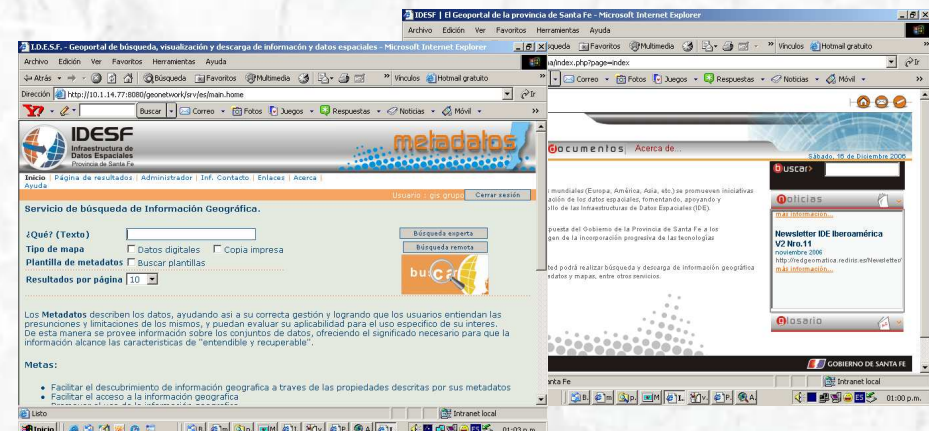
IDESF | El Geoportal de la provincia de Santa Fe - Microsoft Internet Explorer

Archivo Edición Ver Favoritos Herramientas Ayuda

Favoritos Multimedia Vínculos Hotmail gratuito

ia/index.php?page=index

Ir

Correo Fotos Juegos Respuestas Noticias Móvil

documentos Acerca de...

Sábado, 15 de Diciembre 2006

buscar

mundiales (Europa, América, Asia, etc.) se promueven iniciativas ación de los datos espaciales, fomentando, apoyando y llo de las Infraestructuras de Datos Espaciales (IDE).

puesta del Gobierno de la Provincia de Santa Fe a los gen de la incorporación progresiva de las tecnologías

ted podrá realizar búsqueda y descarga de información geográfica datos y mapas, entre otros servicios.

noticias

más información...

Newsletter IDE Iberoamérica V2 Nro.11

noviembre 2006

http://redgeomatica.rediris.es/Newsletter/

más información...

glosario

GOBIERNO DE SANTA FE

nta Fe

Intranet local

01:00 p.m.

I.D.E.S.F. - Geoportal de búsqueda, visualización y descarga de informacón y datos espaciales - Microsoft Internet Explorer

Archivo Edición Ver Favoritos Herramientas Ayuda

Atrás Búsqueda Favoritos Multimedia Vínculos Hotmail gratuito

Dirección http://10.1.14.77:8080/geonetwork/srv/es/main.home

Ir

Buscar Correo Fotos Juegos Respuestas Noticias Móvil

IDESF Infraestructura de Datos Espaciales Provincia de Santa Fe

metadatos

Inicio | Página de resultados | Administrador | Inf. Contacto | Enlaces | Acerca | Ayuda

Usuario : gis grupo Cerrar sesión

Servicio de búsqueda de Información Geográfica.

¿Qué? (Texto)

Búsqueda experta

Tipo de mapa Datos digitales Copia impresa

Búsqueda remota

Plantilla de metadatos Buscar plantillas

Resultados por página 10

buscar

Los Metadatos describen los datos, ayudando asi a su correcta gestión y logrando que los usuarios entiendan las presunciones y limitaciones de los mismos, y puedan evaluar su aplicabilidad para el uso especifico de su interes. De esta manera se provee información sobre los conjuntos de datos, ofreciendo el significado necesario para que la información alcance las caracteristicas de "entendible y recuperable".

Metas:

• Facilitar el descubrimiento de información geografica a traves de las propiedades descritas por sus metadatos
• Facilitar el acceso a la información geografica
• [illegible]

Listo

Intranet local

Inicio

01:03 p.m.